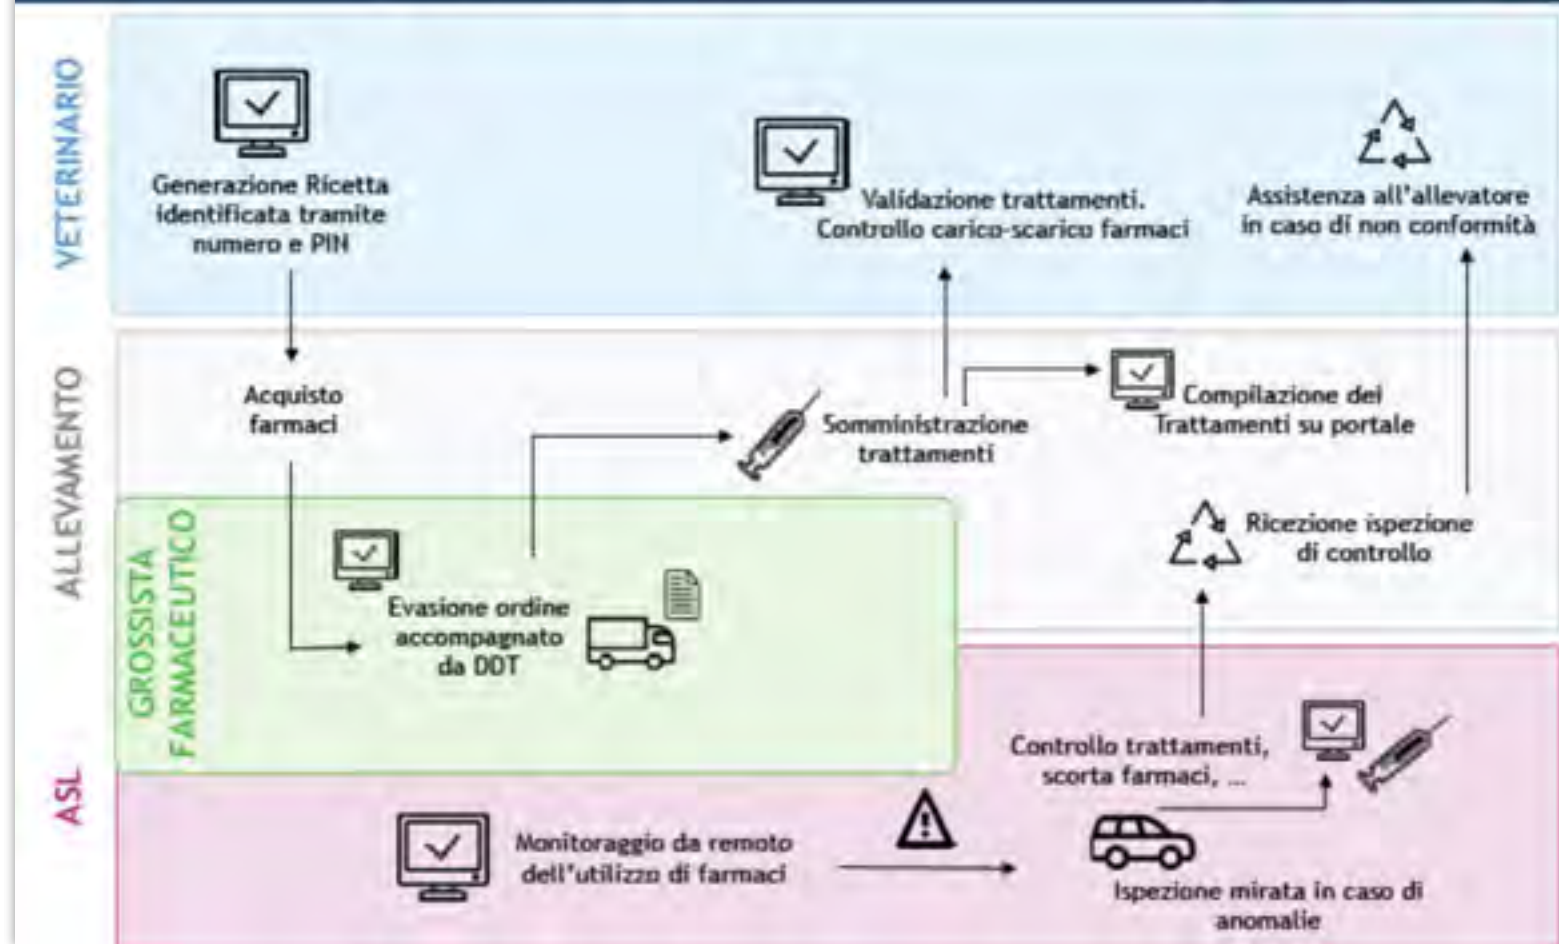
VETERINARIO

Generazione Ricetta identificata tramite numero e PIN

Validazione trattamenti. Controllo carico-scarico farmaci

Assistenza all'allevatore in caso di non conformità

ALLEVAMENTO

Acquisto farmaci

Somministrazione trattamenti

Compilazione dei Trattamenti su portale

Ricezione ispezione di controllo

GROSSISTA FARMACEUTICO

Evasione ordine accompagnato da DDT

ASL

Controllo trattamenti, scorta farmaci, ...

Monitoraggio da remoto dell'utilizzo di farmaci

Ispezione mirata in caso di anomalie